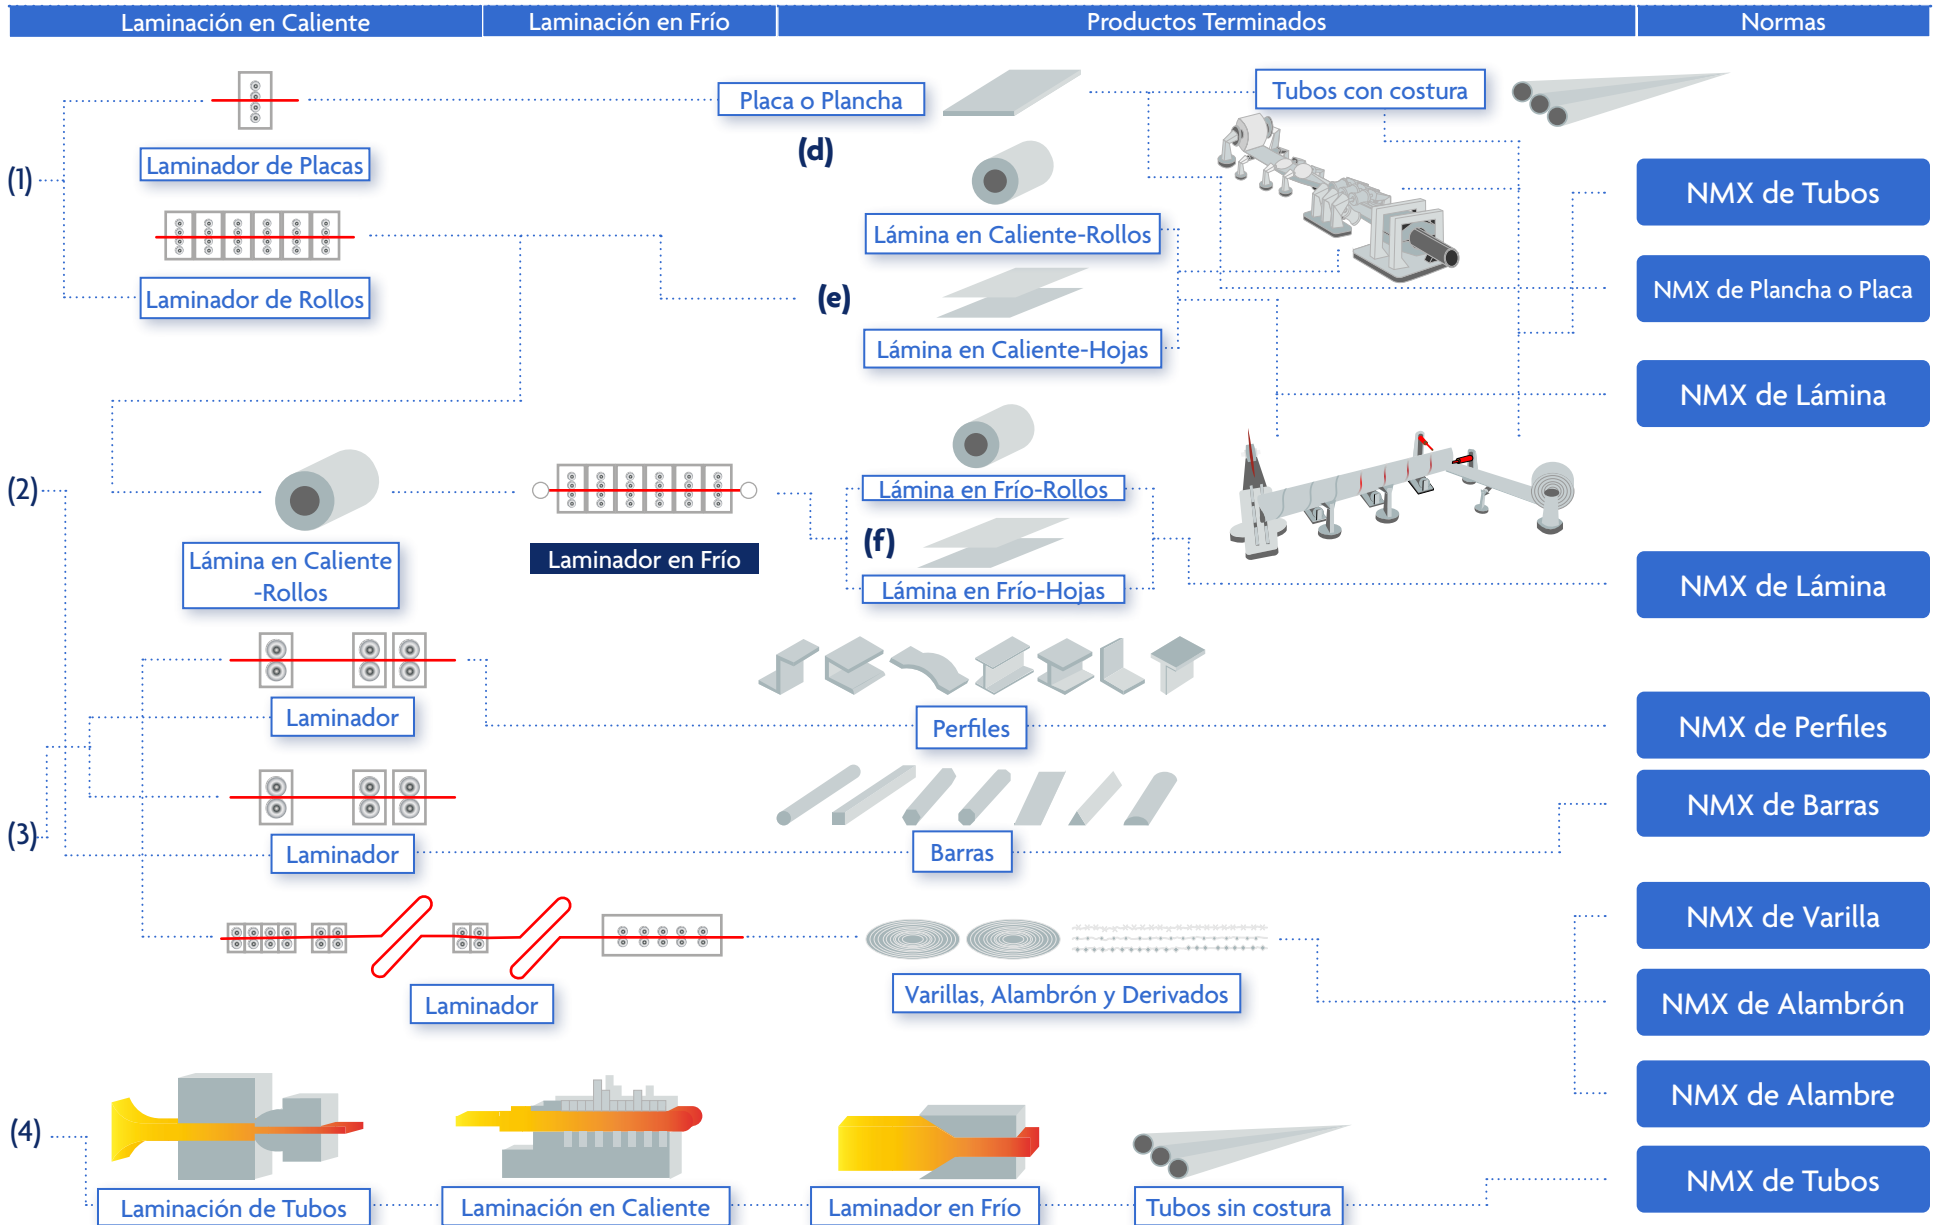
| Laminación en Caliente | Laminación en Frío | Productos Terminados | Normas |
|---|---|---|---|

(1)

Laminador de Placas

Laminador de Rollos

Placa o Plancha

(d)

Lámina en Caliente-Rollos

(e)

Lámina en Caliente-Hojas

Tubos con costura

NMX de Tubos

NMX de Plancha o Placa

NMX de Lámina

(2)

Lámina en Caliente -Rollos

Laminador en Frío

Lámina en Frío-Rollos

(f)

Lámina en Frío-Hojas

NMX de Lámina

(3)

Laminador

Perfiles

NMX de Perfiles

Laminador

Barras

NMX de Barras

Laminador

Varillas, Alambrón y Derivados

NMX de Varilla

NMX de Alambrón

NMX de Alambre

(4)

Laminación de Tubos

Laminación en Caliente

Laminador en Frío

Tubos sin costura

NMX de Tubos